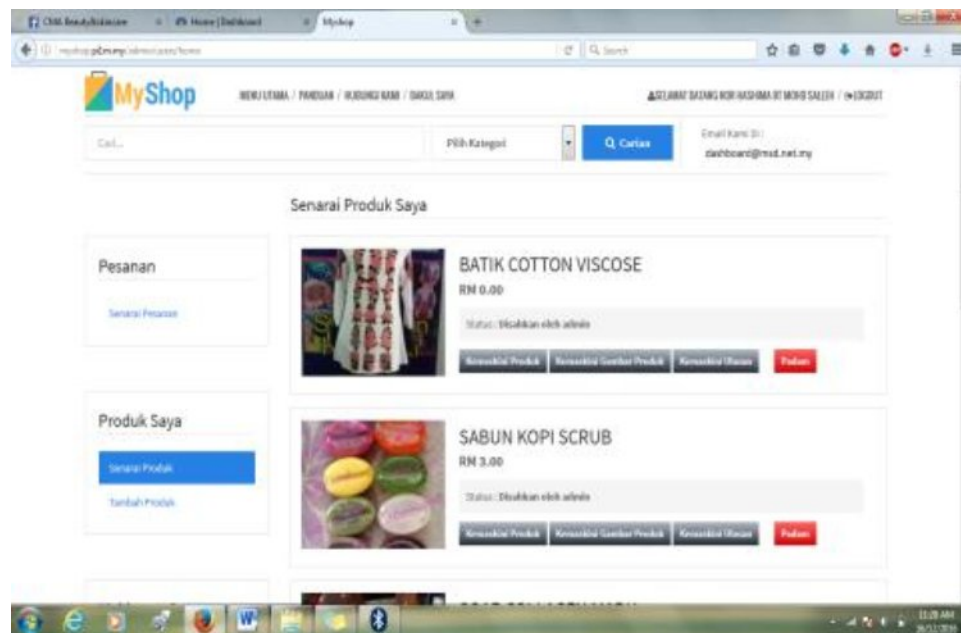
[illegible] | Home | Dashboard | MyShop

myshop.pdrm.my/admin/user/home

Search

MyShop

MENU UTAMA / PANDUAN / HUBUNGI KAMI / DAKLU SAYA

SELAMAT DATANG NOR HASHIMA BT MOHD SALLEH / LOGOUT

Cari...

Pilih Kategori

Carian

Email Kami Di : dashboard@rmd.net.my

Senarai Produk Saya

Pesanan

Senarai Pesanan

BATIK COTTON VISCOSE

RM 0.00

Status : Disahkan oleh admin

Kemaskini Produk | Kemaskini Gambar Produk | Kemaskini Ulasan | Padam

Produk Saya

Senarai Produk

Tambah Produk

SABUN KOPI SCRUB

RM 3.00

Status : Disahkan oleh admin

Kemaskini Produk | Kemaskini Gambar Produk | Kemaskini Ulasan | Padam

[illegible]

11:29 AM
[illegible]